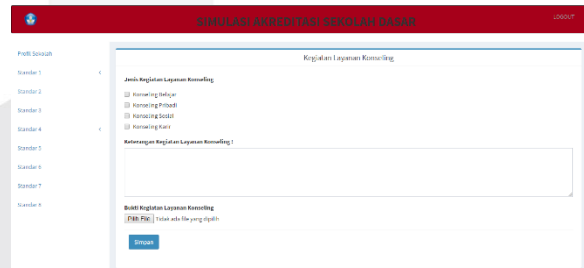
SIMULASI AKREDITASI SEKOLAH DASAR

LOGOUT

Profil Sekolah
Standar 1
Standar 2
Standar 3
Standar 4
Standar 5
Standar 6
Standar 7
Standar 8

Kegiatan Layanan Konseling

Jenis Kegiatan Layanan Konseling

Konseling Belajar
Konseling Pribadi
Konseling Sosial
Konseling Karir

Keterangan Kegiatan Layanan Konseling :

Bukti Kegiatan Layanan Konseling

Pilih File Tidak ada file yang dipilih

Simpan